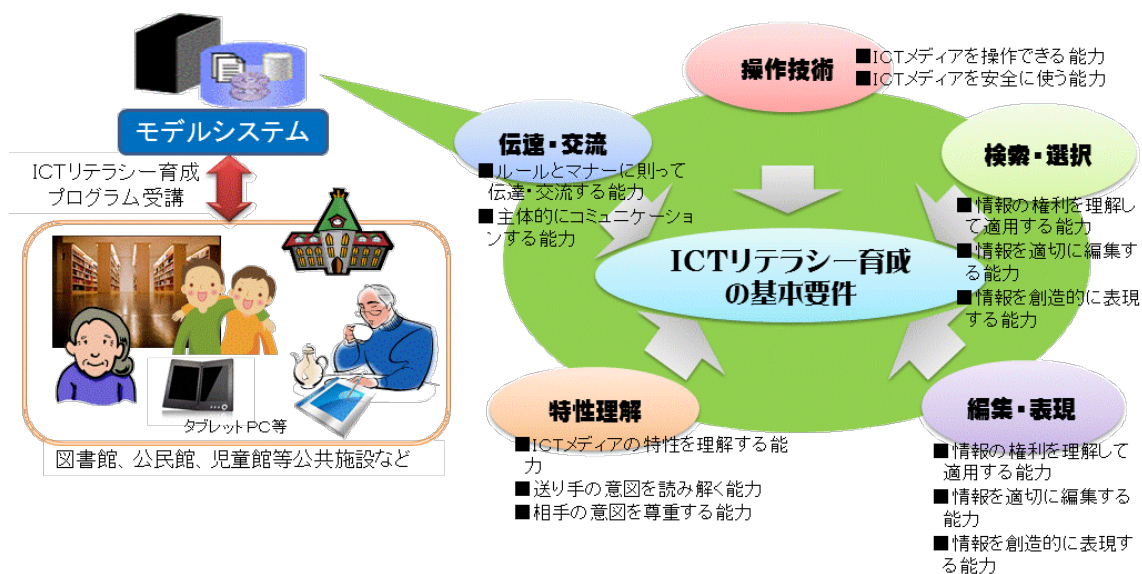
モデルシステム

ICTリテラシー育成プログラム受講

タブレットPC等

図書館、公民館、児童館等公共施設など

操作技術
■ICTメディアを操作できる能力
■ICTメディアを安全に使う能力

伝達・交流
■ルールとマナーに則って伝達・交流する能力
■主体的にコミュニケーションする能力

検索・選択
■情報の権利を理解して適用する能力
■情報を適切に編集する能力
■情報を創造的に表現する能力

ICTリテラシー育成の基本要件

特性理解
■ICTメディアの特性を理解する能力
■送り手の意図を読み解く能力
■相手の意図を尊重する能力

編集・表現
■情報の権利を理解して適用する能力
■情報を適切に編集する能力
■情報を創造的に表現する能力